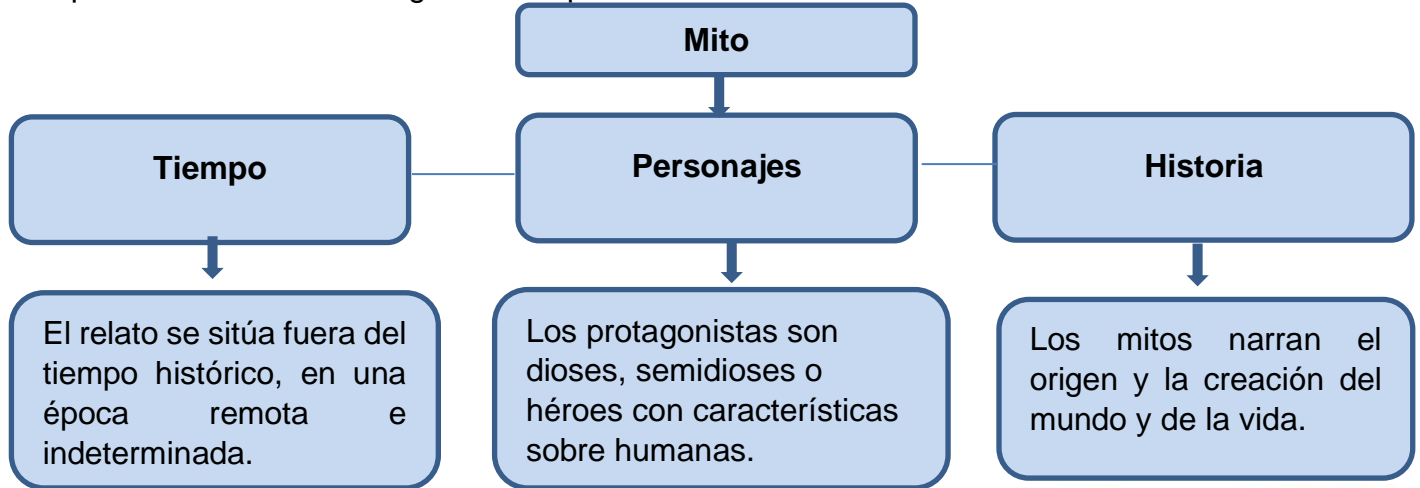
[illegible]

Mito

Tiempo

Personajes

Historia

El relato se sitúa fuera del tiempo histórico, en una época remota e indeterminada.

Los protagonistas son dioses, semidioses o héroes con características sobre humanas.

Los mitos narran el origen y la creación del mundo y de la vida.